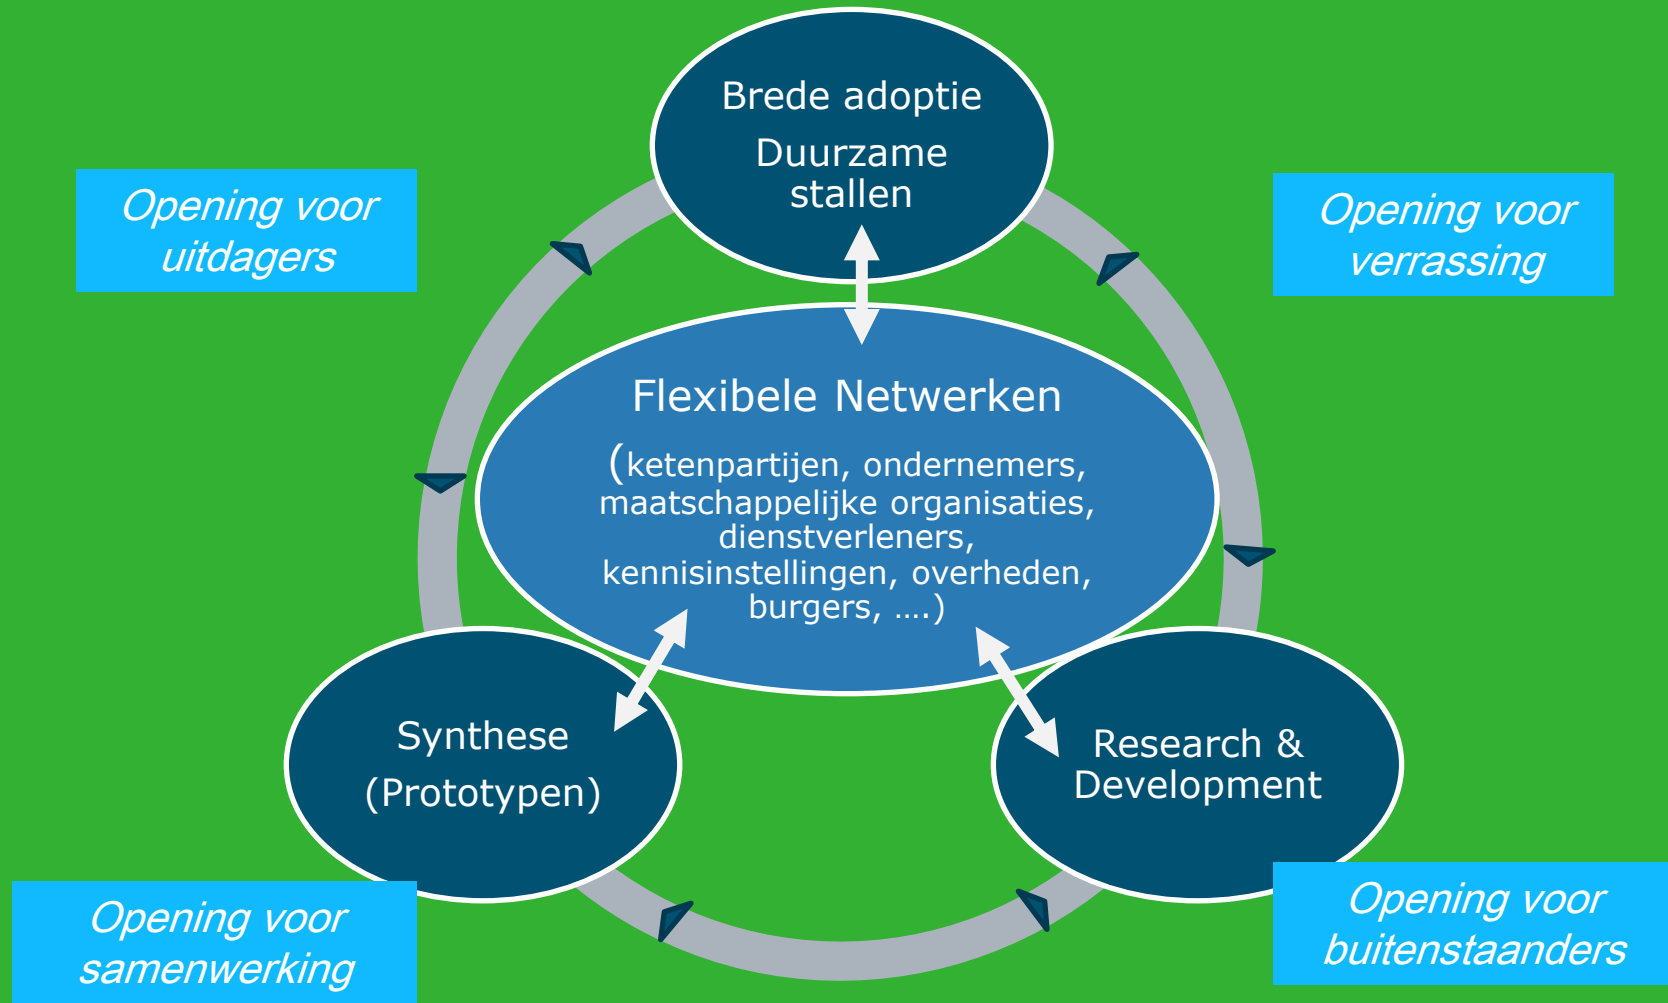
Opening voor uitdagers

Brede adoptie

Duurzame stallen

Opening voor verrassing

Flexibele Netwerken

(ketenpartijen, ondernemers, maatschappelijke organisaties, dienstverleners, kennisinstellingen, overheden, burgers, ….)

Synthese

(Prototypen)

Research & Development

Opening voor samenwerking

Opening voor buitenstaanders